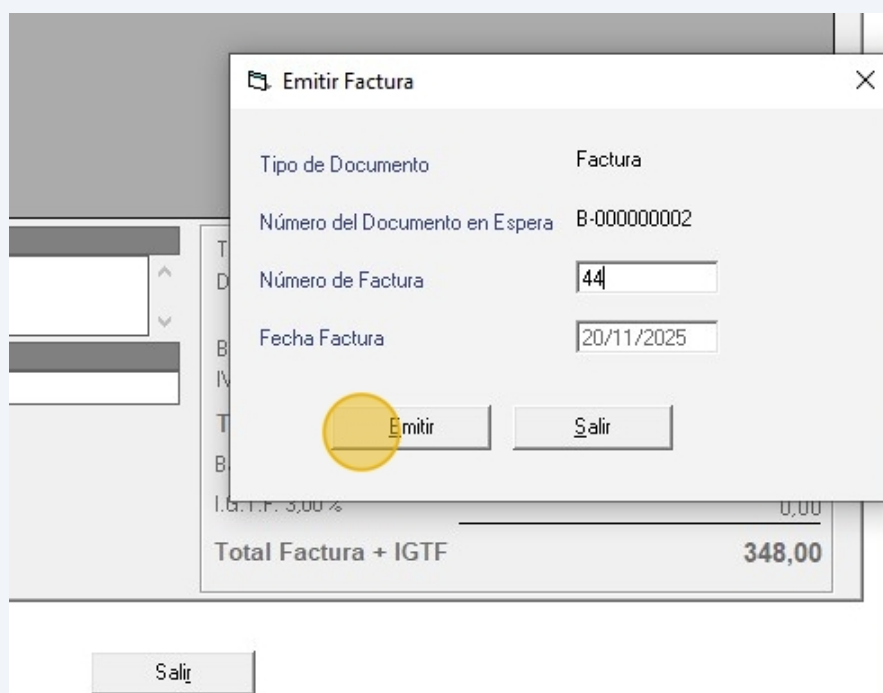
Emitir Factura

Tipo de Documento Factura

Número del Documento en Espera B-000000002

Número de Factura 44

Fecha Factura 20/11/2025

Emitir Salir

T
D

B
IV

T

B

I.G.T.F. 3,00 % 0,00

Total Factura + IGTF 348,00

Salir